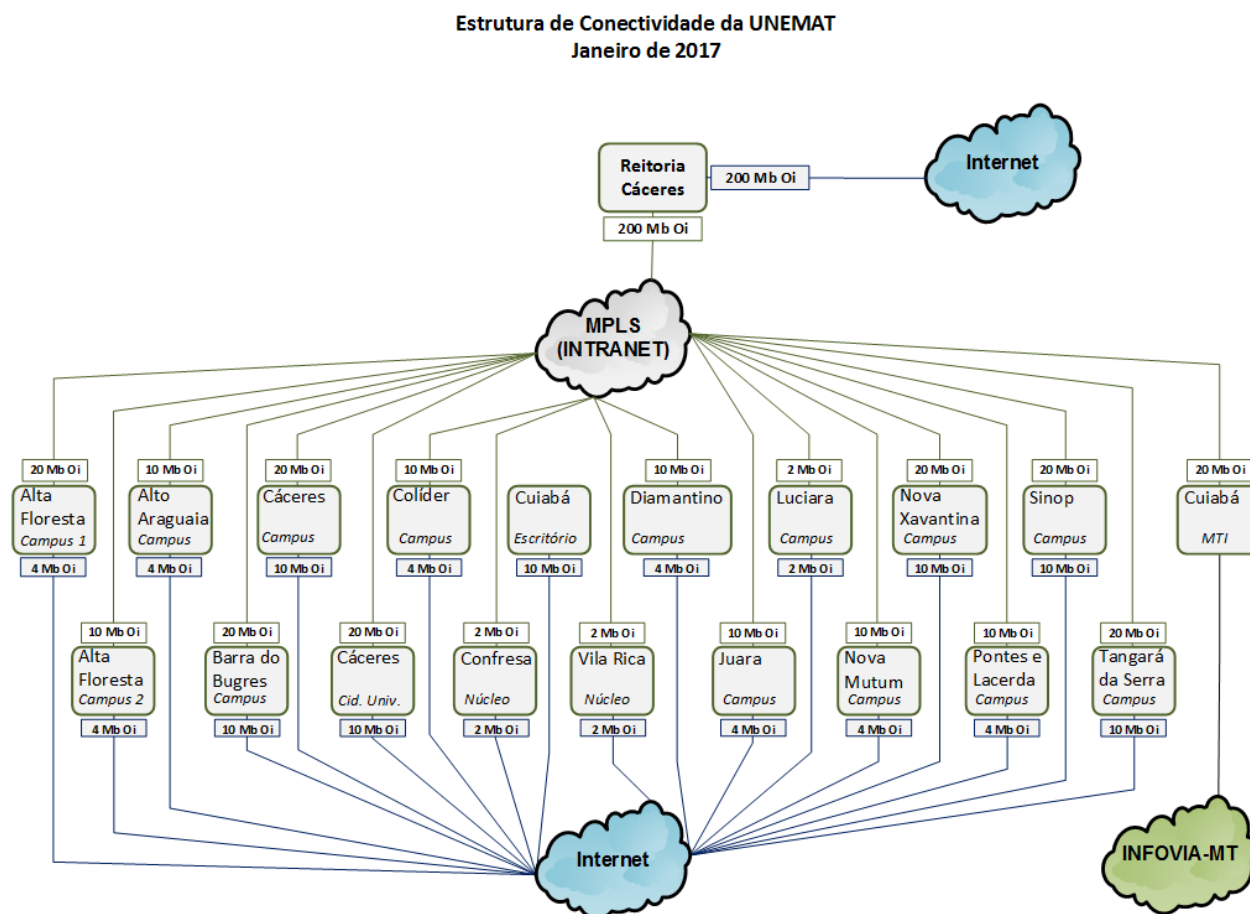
Estrutura de Conectividade da UNEMAT
Janeiro de 2017

Reitoria Cáceres
200 Mb Oi
Internet
200 Mb Oi

MPLS (INTRANET)

20 Mb Oi
Alta Floresta
Campus 1
4 Mb Oi

10 Mb Oi
Alto Araguaia
Campus
4 Mb Oi

20 Mb Oi
Cáceres
Campus
10 Mb Oi

10 Mb Oi
Colider
Campus
4 Mb Oi

Cuiabá
Escritório
10 Mb Oi

10 Mb Oi
Diamantino
Campus
4 Mb Oi

2 Mb Oi
Luciara
Campus
2 Mb Oi

20 Mb Oi
Nova Xavantina
Campus
10 Mb Oi

20 Mb Oi
Sinop
Campus
10 Mb Oi

20 Mb Oi
Cuiabá
MTI

10 Mb Oi
Alta Floresta
Campus 2
4 Mb Oi

20 Mb Oi
Barra do Bugres
Campus
10 Mb Oi

20 Mb Oi
Cáceres
Cid. Univ.
10 Mb Oi

2 Mb Oi
Confresa
Núcleo
2 Mb Oi

2 Mb Oi
Vila Rica
Núcleo
2 Mb Oi

10 Mb Oi
Juara
Campus
4 Mb Oi

10 Mb Oi
Nova Mutum
Campus
4 Mb Oi

10 Mb Oi
Pontes e Lacerda
Campus
4 Mb Oi

20 Mb Oi
Tangará da Serra
Campus
10 Mb Oi

Internet

INFOVIA-MT